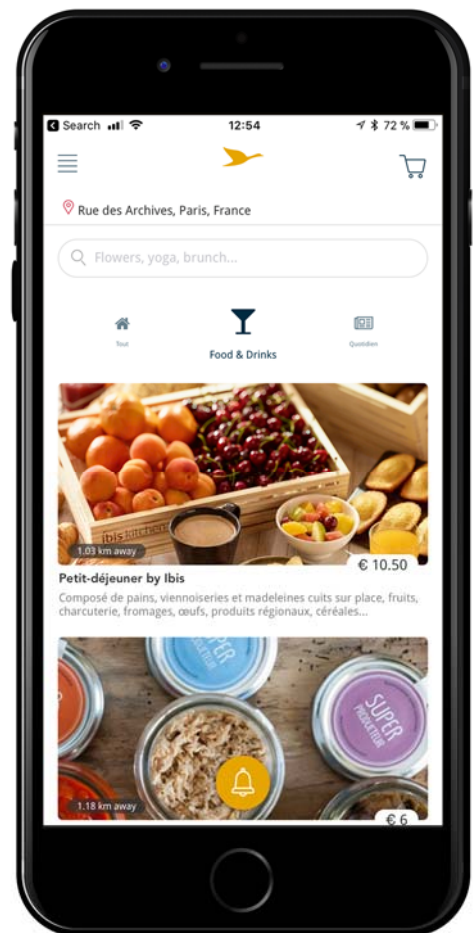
Search 12:54 72 %

Rue des Archives, Paris, France

Flowers, yoga, brunch...

Tout

Food & Drinks

Quotidien

ibis kitchen

1.03 km away

€ 10.50

Petit-déjeuner by Ibis

Composé de pains, viennoiseries et madeleines cuits sur place, fruits, charcuterie, fromages, œufs, produits régionaux, céréales...

SUPER

SUPER PRODUCTEUR

1.18 km away

€ 6